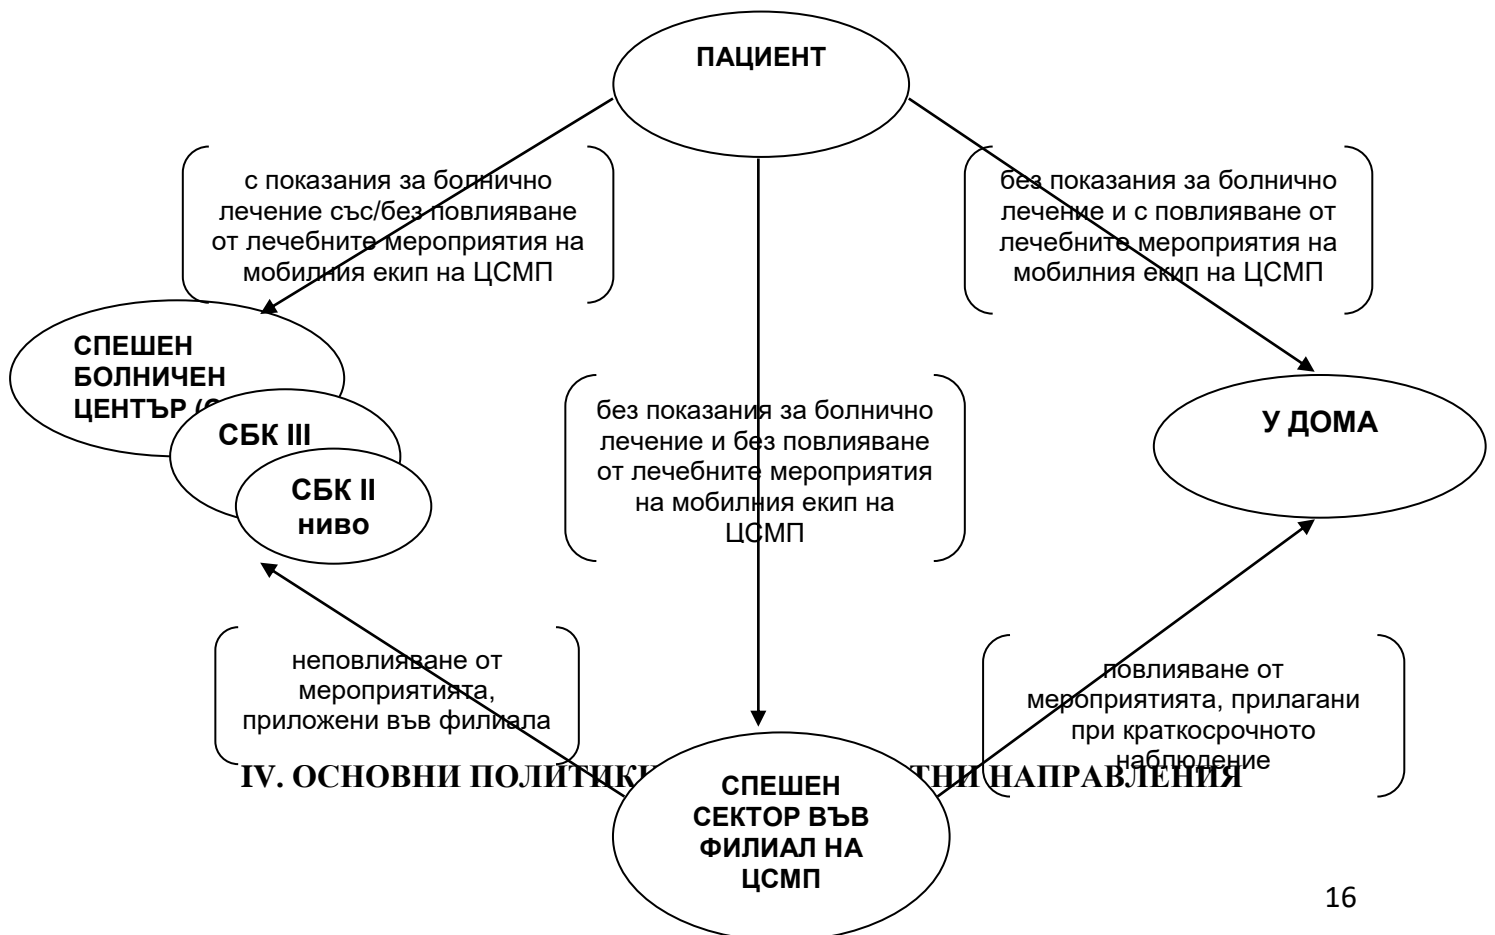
ПАЦИЕНТ

с показания за болнично лечение със/без повлияване от лечебните мероприятия на мобилния екип на ЦСМП

без показания за болнично лечение и с повлияване от лечебните мероприятия на мобилния екип на ЦСМП

СПЕШЕН БОЛНИЧЕН ЦЕНТЪР /С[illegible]

СБК III

СБК II ниво

без показания за болнично лечение и без повлияване от лечебните мероприятия на мобилния екип на ЦСМП

У ДОМА

неповлияване от мероприятията, приложени във филиала

повлияване от мероприятията, прилагани при краткосрочното наблюдение

IV. ОСНОВНИ ПОЛИТИК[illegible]ТНИ НАПРАВЛЕНИЯ

СПЕШЕН СЕКТОР ВЪВ ФИЛИАЛ НА ЦСМП

16